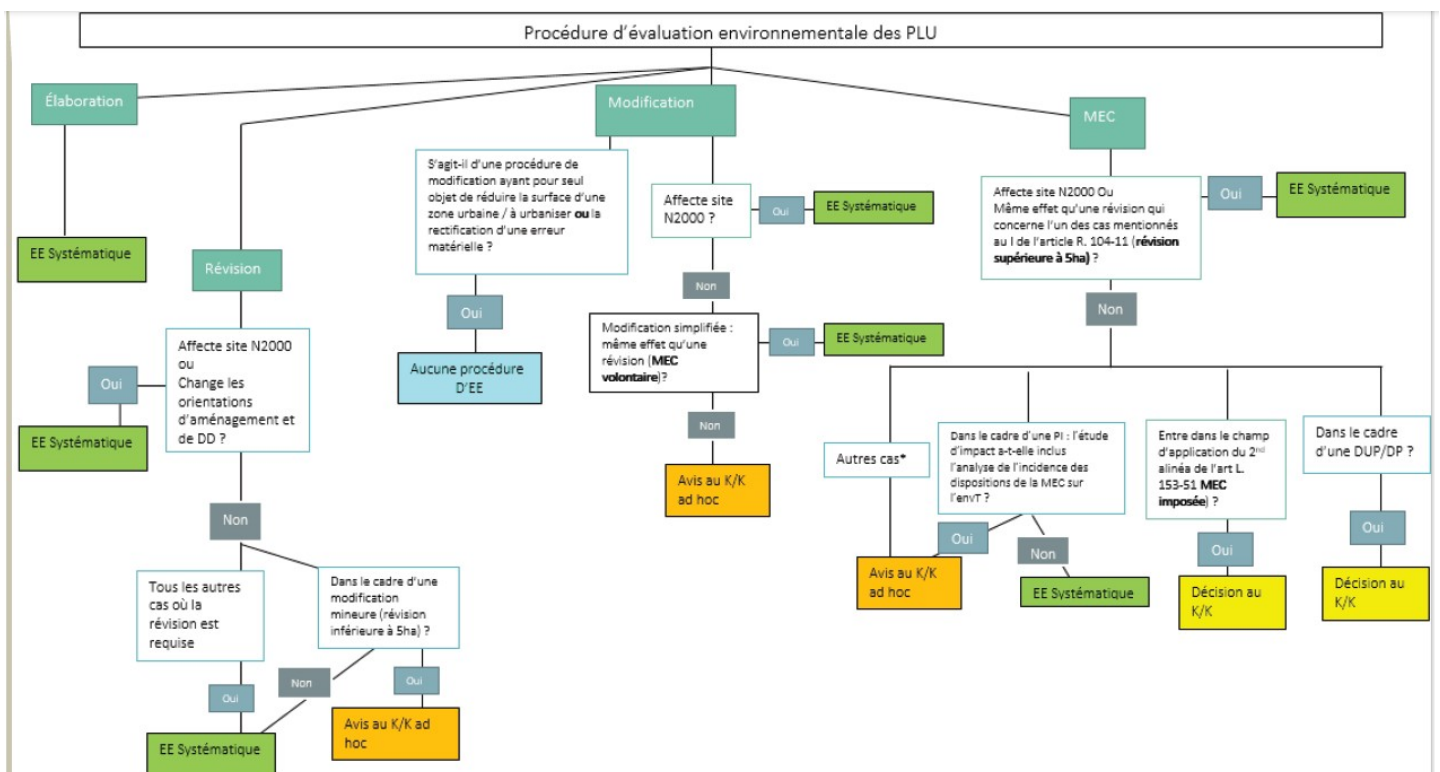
Procédure d'évaluation environnementale des PLU

Élaboration

EE Systématique

Révision

Affecte site N2000 ou Change les orientations d'aménagement et de DD ?

Oui

EE Systématique

Non

Tous les autres cas où la révision est requise

Oui

EE Systématique

Dans le cadre d'une modification mineure (révision inférieure à 5ha) ?

Non

Oui

Avis au K/K ad hoc

Modification

S'agit-il d'une procédure de modification ayant pour seul objet de réduire la surface d'une zone urbaine / à urbaniser **ou** la rectification d'une erreur matérielle ?

Oui

Aucune procédure D'EE

Affecte site N2000 ?

Oui

EE Systématique

Non

Modification simplifiée : même effet qu'une révision (**MEC volontaire**)?

Oui

EE Systématique

Non

Avis au K/K ad hoc

MEC

Affecte site N2000 Ou Même effet qu'une révision qui concerne l'un des cas mentionnés au I de l'article R. 104-11 (**révision supérieure à 5ha)** ?

Oui

EE Systématique

Non

Autres cas*

Avis au K/K ad hoc

Dans le cadre d'une PI : l'étude d'impact a-t-elle inclus l'analyse de l'incidence des dispositions de la MEC sur l'envT ?

Oui

Non

EE Systématique

Entre dans le champ d'application du 2nd alinéa de l'art L. 153-51 **MEC imposée**) ?

Oui

Décision au K/K

Dans le cadre d'une DUP/DP ?

Oui

Décision au K/K